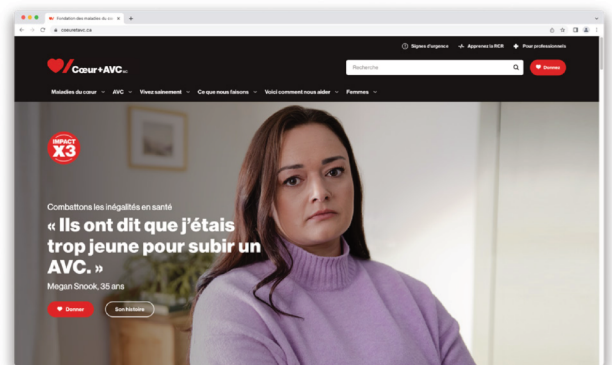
Fondation des maladies du cœ ×
+
coeuretavc.ca

Signes d'urgence
Apprenez la RCR
Pour professionnels

Cœur+AVC

Recherche

Donnez

Maladies du cœur
AVC
Vivez sainement
Ce que nous faisons
Voici comment nous aider
Femmes

IMPACT X3

Combattons les inégalités en santé

« Ils ont dit que j'étais trop jeune pour subir un AVC. »

Megan Snook, 35 ans

Donner

Son histoire